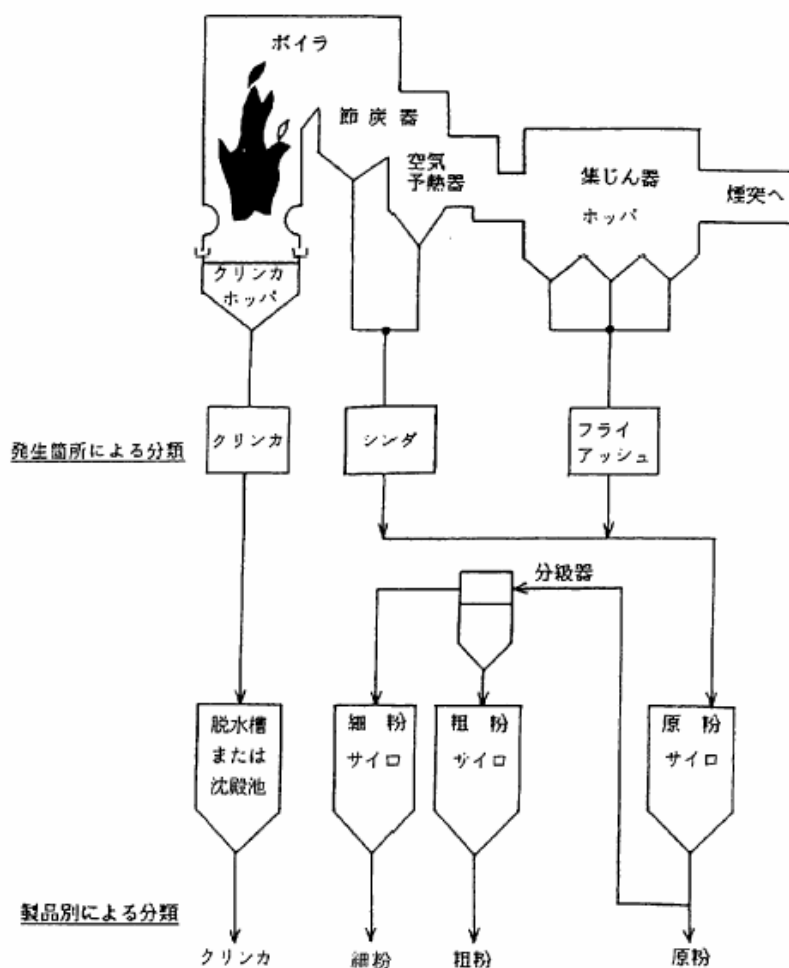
ボイラ

節炭器

空気予熱器

集じん器

ホッパ

煙突へ

クリンカホッパ

発生箇所による分類

クリンカ

シンダ

フライアッシュ

分級器

脱水槽または沈殿池

細粉サイロ

粗粉サイロ

原粉サイロ

製品別による分類

クリンカ

細粉

粗粉

原粉